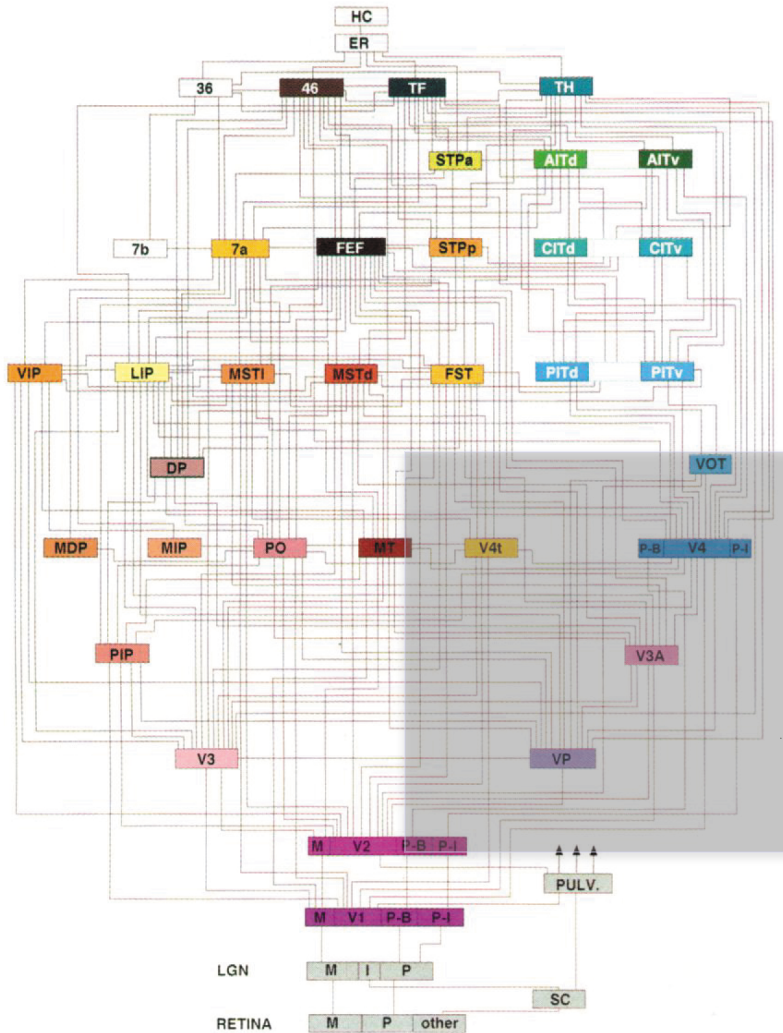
HC
ER
36
46
TF
TH
STPa
AITd
AITv
7b
7a
FEF
STPp
CITd
CITv
VIP
LIP
MSTl
MSTd
FST
PITd
PITv
DP
VOT
MDP
MIP
PO
MT
V4t
P-B
V4
P-I
PIP
V3A
V3
VP
M
V2
P-B
P-I
PULV.
M
V1
P-B
P-I
LGN
M
I
P
SC
RETINA
M
P
other